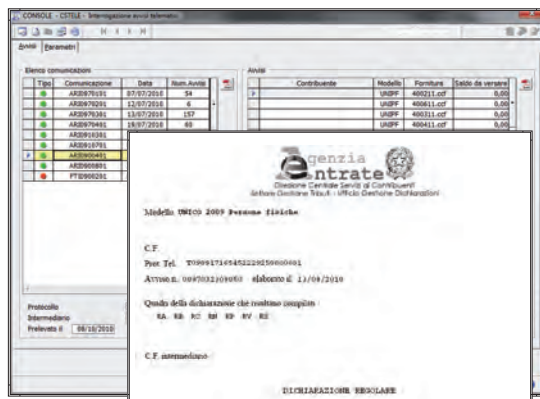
CONSOLE - CSTELE - Interrogazione avvisi telematici

Avvisi | Parametri

Elenco comunicazioni

| Tipo | Comunicazione | Data | Num.Avvisi |
|---|---|---|---|
| | AR0970191 | 07/07/2010 | 54 |
| | AR0970291 | 12/07/2010 | 6 |
| | AR0970391 | 13/07/2010 | 157 |
| | AR0970491 | 19/07/2010 | 60 |
| | AR0910391 | | |
| | AR0910791 | | |
| | AR0900491 | | |
| | AR0900891 | | |
| | PT10900291 | | |

Protocollo
Intermediario
Prelevato il 09/10/2010

Avvisi

| Contribuente | Modello | Fornitura | Saldo da versare |
|---|---|---|---|
| | UNIPF | 400211.ccf | 0,00 |
| | UNIPF | 400611.ccf | 0,00 |
| | UNIPF | 400311.ccf | 0,00 |
| | UNIPF | 400411.ccf | 0,00 |

genzia
ntrate
Direzione Centrale Servizi ai Contribuenti
Settore Gestione Tributi - Ufficio Gestione Dichiarazioni

Modello UNICO 2009 Persone fisiche

C.F.
Prot. Tel. T09091710545222025000001
Avviso n. 00970321/09050 elaborato il 13/09/2010

Quadri della dichiarazione che risultano compilati:
RA RB RC RN RP RV RX

C.F. intermediario

DICHIARAZIONE REGOLARE